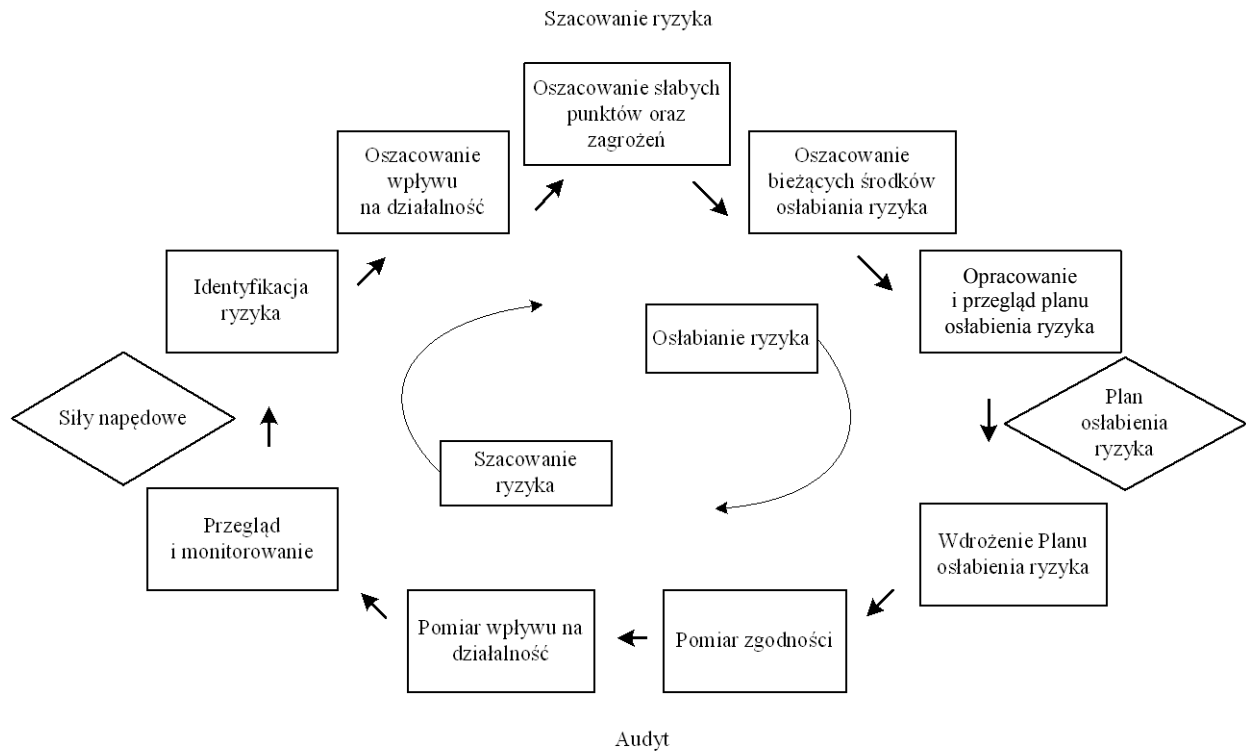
Szacowanie ryzyka

Oszacowanie słabych punktów oraz zagrożeń

Oszacowanie wpływu na działalność

Oszacowanie bieżących środków osłabiania ryzyka

Identyfikacja ryzyka

Opracowanie i przegląd planu osłabienia ryzyka

Osłabianie ryzyka

Siły napędowe

Plan osłabienia ryzyka

Szacowanie ryzyka

Przegląd i monitorowanie

Wdrożenie Planu osłabienia ryzyka

Pomiar wpływu na działalność

Pomiar zgodności

Audyt